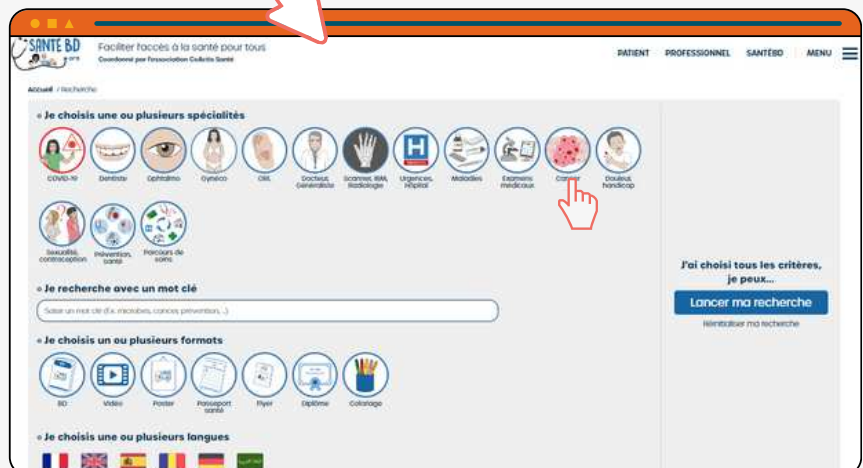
SANTÉ BD

Faciliter l'accès à la santé pour tous
Coordonné par l'association CoActis Santé

PATIENT PROFESSIONNEL SANTÉBD MENU

Accueil / Recherche

Je choisis une ou plusieurs spécialités

COVID-19 Dentiste Ophtalmo Gynéco ORL Docteur, Généraliste Scanner, IRM, Radiologie Urgences, Hôpital Maladies Examens médicaux Cancer Douleur, handicap

Sexualité, contraception Prévention, santé Parcours de soins

Je recherche avec un mot clé

Saisir un mot clé (Ex. microbes, cancer, prévention, ...)

Je choisis un ou plusieurs formats

BD Vidéo Poster Passeport santé Flyer Diplôme Coloriage

Je choisis une ou plusieurs langues

J'ai choisi tous les critères, je peux...

Lancer ma recherche

Réinitialiser ma recherche